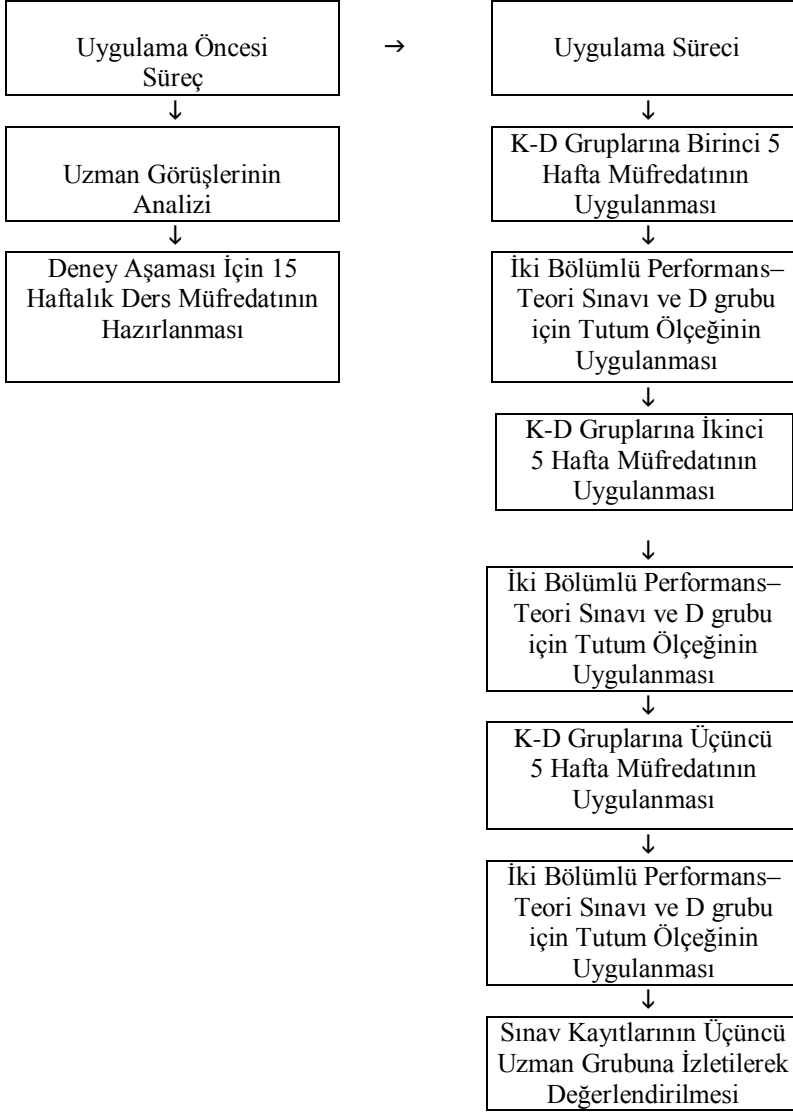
Uygulama Öncesi Süreç

Uzman Görüşlerinin Analizi

Deney Aşaması İçin 15 Haftalık Ders Müfredatının Hazırlanması

Uygulama Süreci

K-D Gruplarına Birinci 5 Hafta Müfredatının Uygulanması

İki Bölümlü Performans–Teori Sınavı ve D grubu için Tutum Ölçeğinin Uygulanması

K-D Gruplarına İkinci 5 Hafta Müfredatının Uygulanması

İki Bölümlü Performans–Teori Sınavı ve D grubu için Tutum Ölçeğinin Uygulanması

K-D Gruplarına Üçüncü 5 Hafta Müfredatının Uygulanması

İki Bölümlü Performans–Teori Sınavı ve D grubu için Tutum Ölçeğinin Uygulanması

Sınav Kayıtlarının Üçüncü Uzman Grubuna İzletilerek Değerlendirilmesi